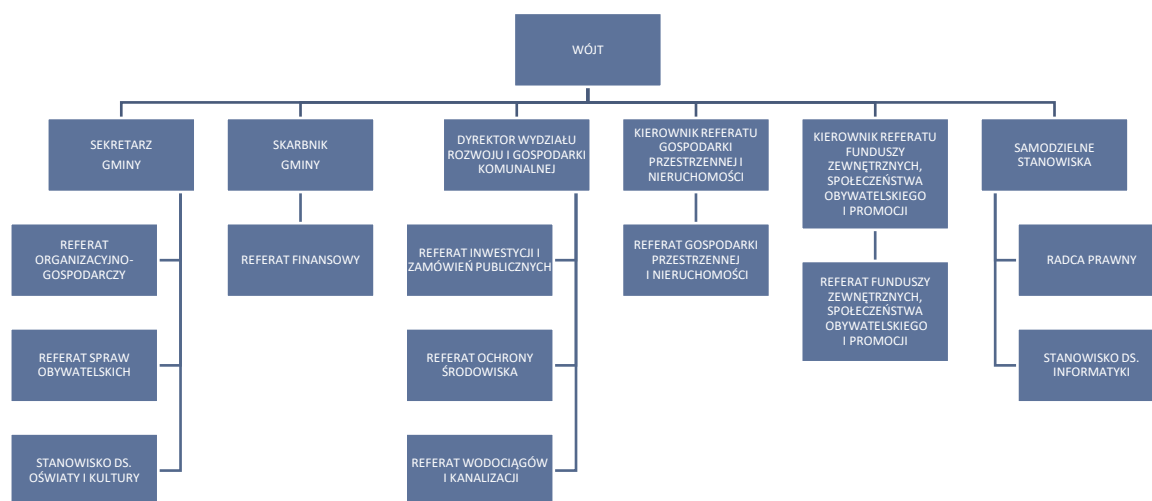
WÓJT

SEKRETARZ GMINY

REFERAT ORGANIZACYJNO-GOSPODARCZY

REFERAT SPRAW OBYWATELSKICH

STANOWISKO DS. OŚWIATY I KULTURY

SKARBNIK GMINY

REFERAT FINANSOWY

DYREKTOR WYDZIAŁU ROZWOJU I GOSPODARKI KOMUNALNEJ

REFERAT INWESTYCJI I ZAMÓWIEŃ PUBLICZNYCH

REFERAT OCHRONY ŚRODOWISKA

REFERAT WODOCIĄGÓW I KANALIZACJI

KIEROWNIK REFERATU GOSPODARKI PRZESTRZENNEJ I NIERUCHOMOŚCI

REFERAT GOSPODARKI PRZESTRZENNEJ I NIERUCHOMOŚCI

KIEROWNIK REFERATU FUNDUSZY ZEWNĘTRZNYCH, SPOŁECZEŃSTWA OBYWATELSKIEGO I PROMOCJI

REFERAT FUNDUSZY ZEWNĘTRZNYCH, SPOŁECZEŃSTWA OBYWATELSKIEGO I PROMOCJI

SAMODZIELNE STANOWISKA

RADCA PRAWNY

STANOWISKO DS. INFORMATYKI